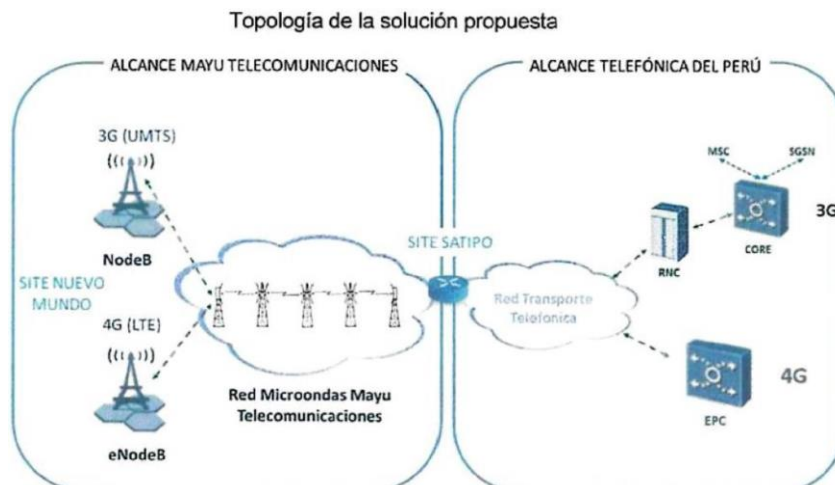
Topología de la solución propuesta

ALCANCE MAYU TELECOMUNICACIONES

3G (UMTS)

NodeB

SITE NUEVO MUNDO

4G (LTE)

eNodeB

Red Microondas Mayu Telecomunicaciones

SITE SATIPO

ALCANCE TELEFÓNICA DEL PERÚ

MSC

SGSN

CORE

3G

RNC

Red Transporte Telefonica

4G

EPC